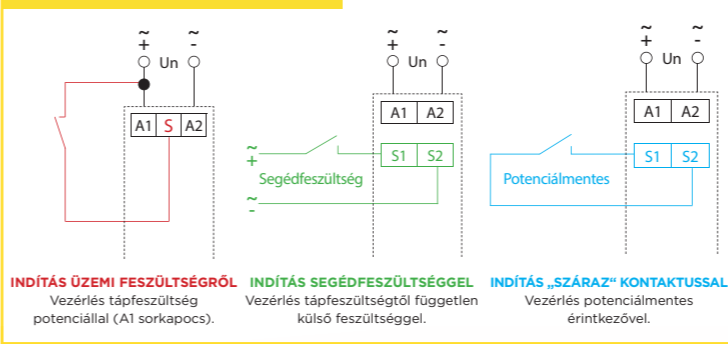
~
+
Un
~
-

A1 | S | A2

~
+
Un
~
-

A1 | A2

~
+
S1 | S2
Segédfeszültség
~
-

~
+
Un
~
-

A1 | A2

S1 | S2
Potenciálmentes

INDÍTÁS ÜZEMI FESZÜLTSÉGRŐL
Vezérlés tápfeszültség potenciállal (A1 sorkapocs).

INDÍTÁS SEGÉDFESZÜLTSÉGGEL
Vezérlés tápfeszültségtől független külső feszültséggel.

INDÍTÁS „SZÁRAZ“ KONTAKTUSSAL
Vezérlés potenciálmentes érintkezővel.